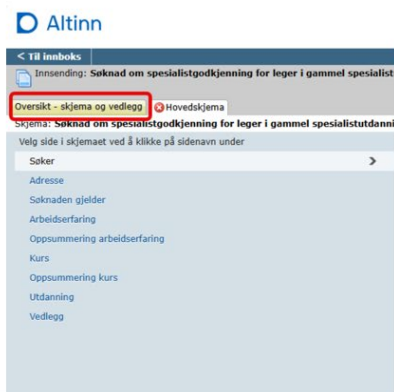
Altinn

< Til innboks

Innsending: Søknad om spesialistgodkjenning for leger i gammel spesialist

Oversikt - skjema og vedlegg

Hovedskjema

Skjema: Søknad om spesialistgodkjenning for leger i gammel spesialistutdanni

Velg side i skjemaet ved å klikke på sidenavn under

Søker >

Adresse

Søknaden gjelder

Arbeidserfaring

Oppsummering arbeidserfaring

Kurs

Oppsummering kurs

Utdanning

Vedlegg